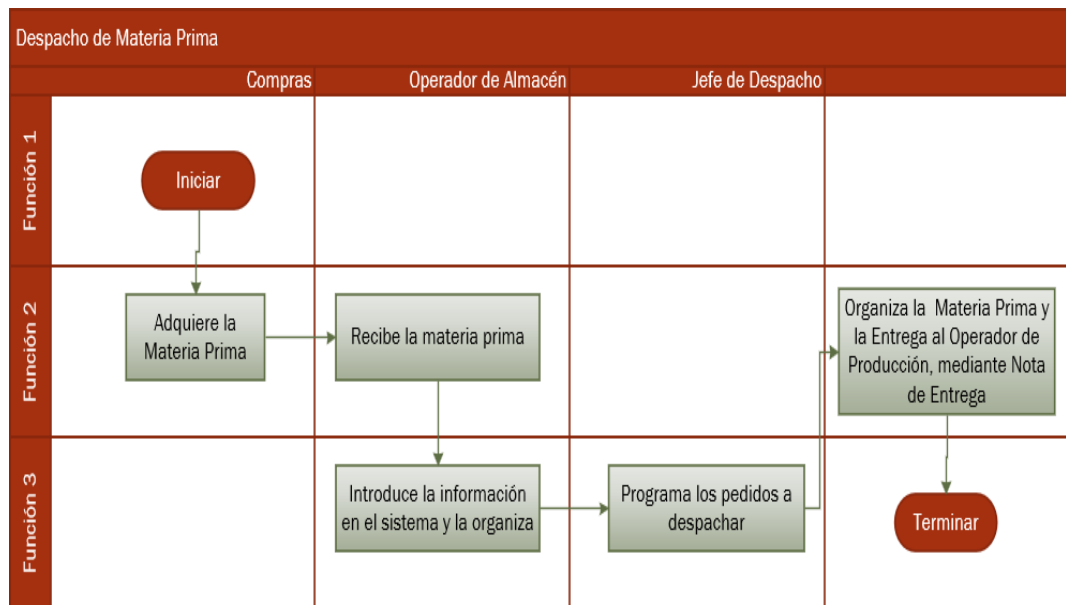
Despacho de Materia Prima

| | Compras | Operador de Almacén | Jefe de Despacho | |
|---|---|---|---|---|
| Función 1 | Iniciar | | | |
| Función 2 | Adquiere la Materia Prima | Recibe la materia prima | | Organiza la Materia Prima y la Entrega al Operador de Producción, mediante Nota de Entrega |
| Función 3 | | Introduce la información en el sistema y la organiza | Programa los pedidos a despachar | Terminar |